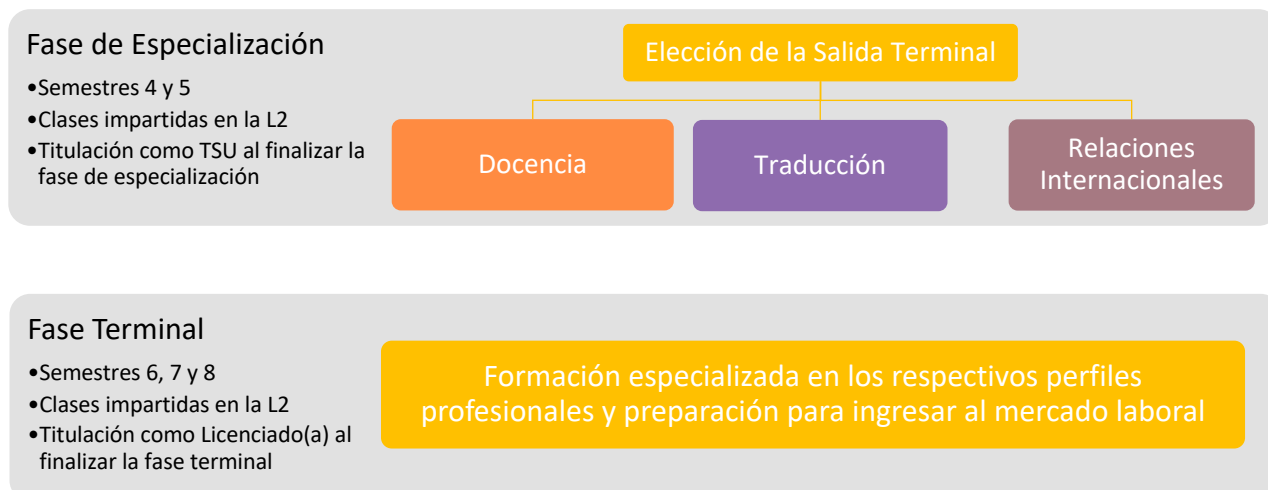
Fase de Especialización

•Semestres 4 y 5
•Clases impartidas en la L2
•Titulación como TSU al finalizar la fase de especialización

Elección de la Salida Terminal

Docencia

Traducción

Relaciones Internacionales

Fase Terminal

•Semestres 6, 7 y 8
•Clases impartidas en la L2
•Titulación como Licenciado(a) al finalizar la fase terminal

Formación especializada en los respectivos perfiles profesionales y preparación para ingresar al mercado laboral